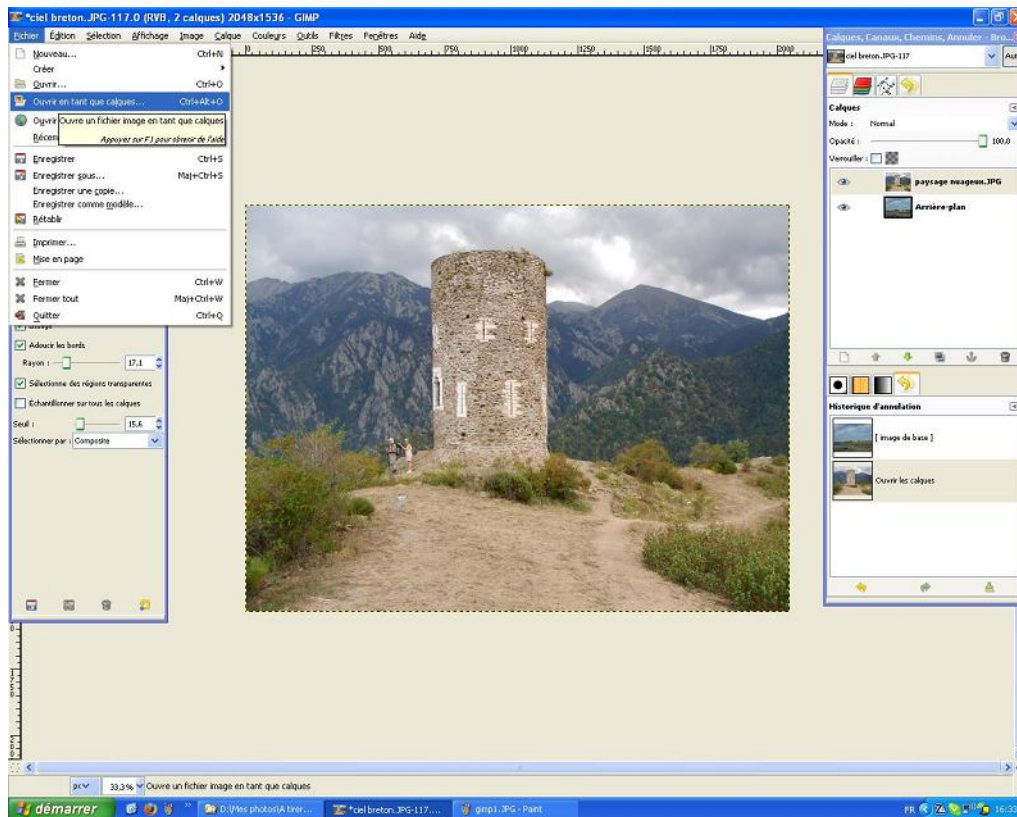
*ciel breton.JPG-117.0 (RVB, 2 calques) 2048x1536 - GIMP

Fichier Édition Sélection Affichage Image Calque Couleurs Outils Filtres Fenêtres Aide

250 500 750 1000 1250 1500 1750 2000

Nouveau... Ctrl+N
Créer
Ouvrir... Ctrl+O
Ouvrir en tant que calques... Ctrl+Alt+O
Ouvrir Ouvre un fichier image en tant que calques
Récem Appuyez sur F1 pour obtenir de l'aide
Enregistrer Ctrl+S
Enregistrer sous... Maj+Ctrl+S
Enregistrer une copie...
Enregistrer comme modèle...
Rétablir
Imprimer...
Mise en page
Fermer Ctrl+W
Fermer tout Maj+Ctrl+W
Quitter Ctrl+Q

Lissage
Adoucir les bords
Rayon : 17,1
Sélectionne des régions transparentes
Échantillonner sur tous les calques
Seuil : 15,6
Sélectionner par : Composite

Calques, Canaux, Chemins, Annuler - Bro...
ciel breton.JPG-117 Aut
Calques
Mode : Normal
Opacité : 100,0
Verrouiller :
paysage nuageux.JPG
Arrière-plan

Historique d'annulation
[ Image de base ]
Ouvrir les calques

px 33,3% Ouvre un fichier image en tant que calques

démarrer D:\Mes photos\A tirer... *ciel breton.JPG-117... gimp1.JPG - Paint FR 16:33